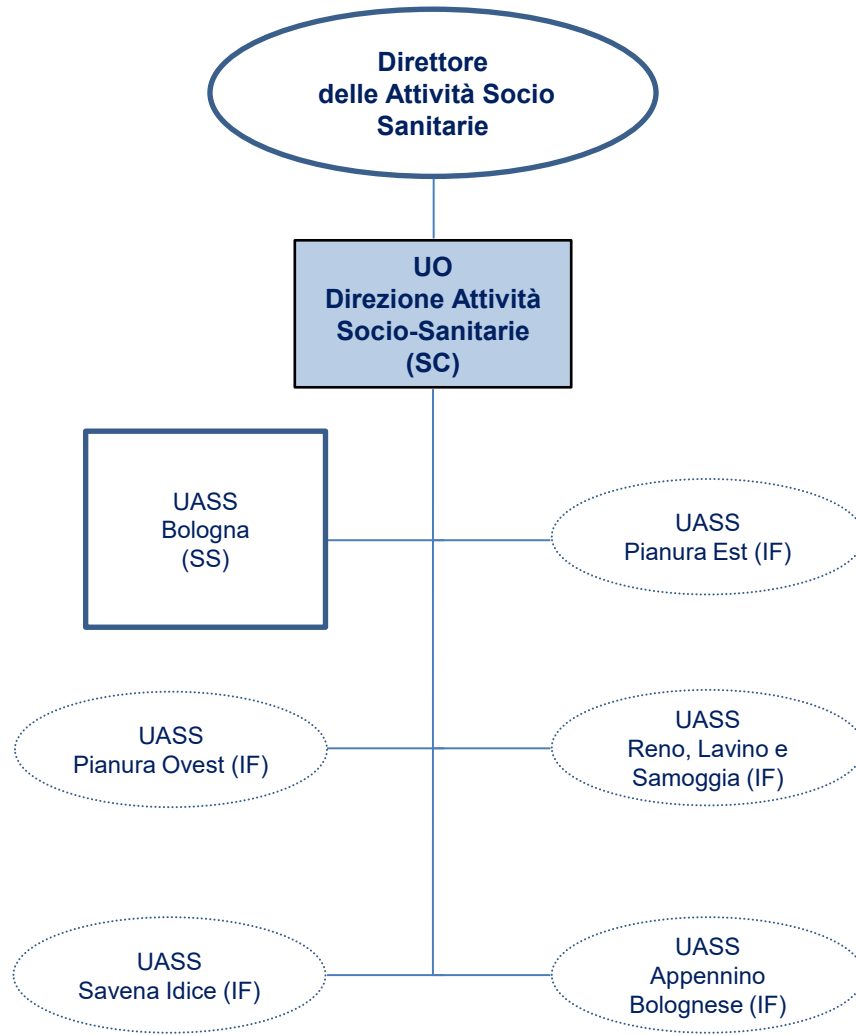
Direttore delle Attività Socio Sanitarie

UO Direzione Attività Socio-Sanitarie (SC)

UASS Bologna (SS)

UASS Pianura Est (IF)

UASS Pianura Ovest (IF)

UASS Reno, Lavino e Samoggia (IF)

UASS Savena Idice (IF)

UASS Appennino Bolognese (IF)